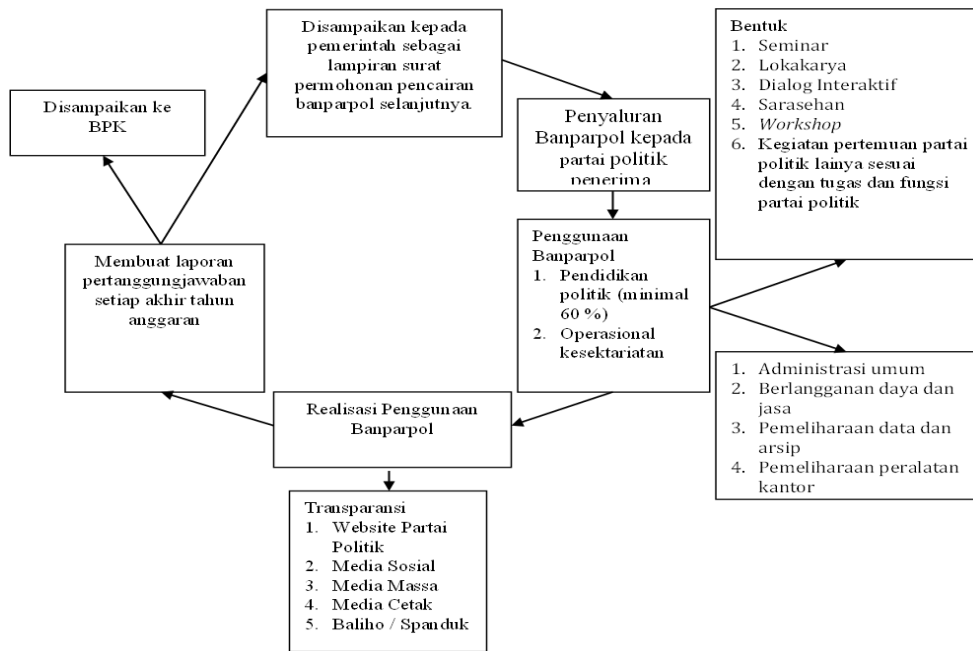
Disampaikan kepada pemerintah sebagai lampiran surat permohonan pencairan banparpol selanjutnya.

Bentuk
1. Seminar
2. Lokakarya
3. Dialog Interaktif
4. Sarasehan
5. *Workshop*
6. Kegiatan pertemuan partai politik lainya sesuai dengan tugas dan fungsi partai politik

Disampaikan ke BPK

Penyaluran Banparpol kepada partai politik penerima

Membuat laporan pertanggungjawaban setiap akhir tahun anggaran

Penggunaan Banparpol
1. Pendidikan politik (minimal 60 %)
2. Operasional kesektariatan

1. Administrasi umum
2. Berlangganan daya dan jasa
3. Pemeliharaan data dan arsip
4. Pemeliharaan peralatan kantor

Realisasi Penggunaan Banparpol

Transparansi
1. Website Partai Politik
2. Media Sosial
3. Media Massa
4. Media Cetak
5. Baliho / Spanduk